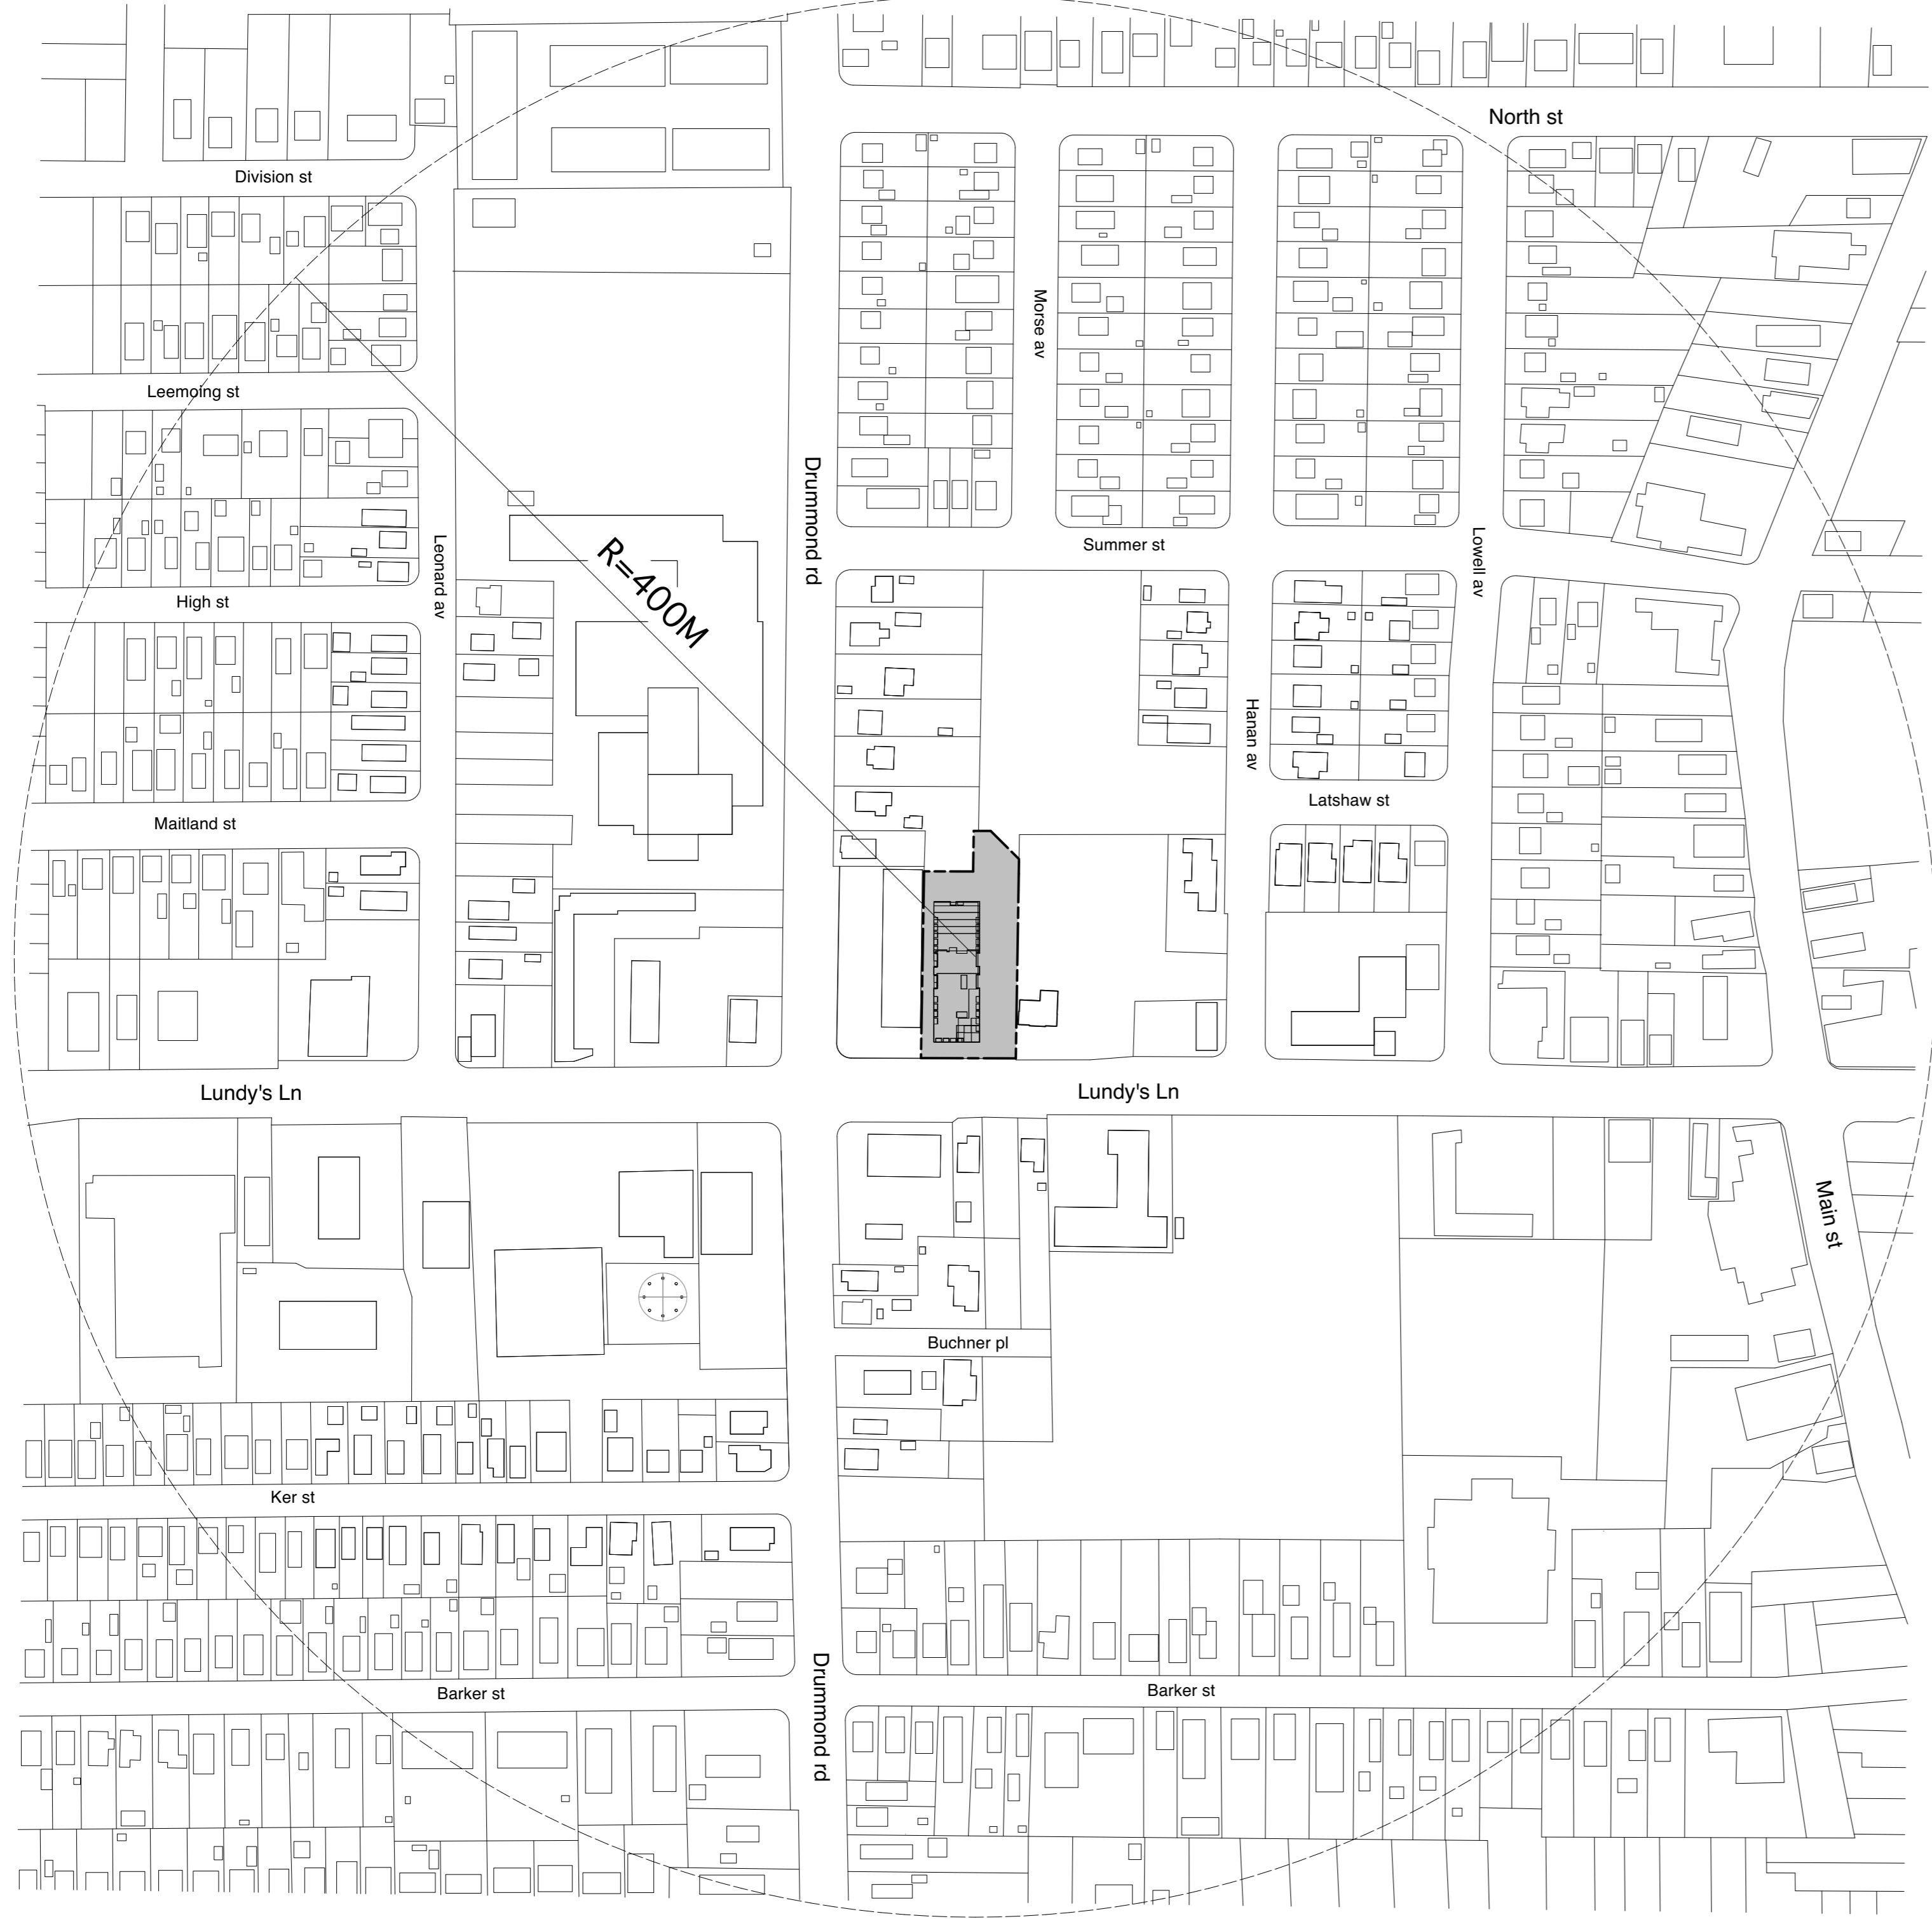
North st

Division st

Leemoing st

High st

Maitland st

Leonard av

R=400M

Drummond rd

Morse av

Summer st

Lowell av

Hanan av

Latshaw st

Lundy's Ln

Lundy's Ln

Main st

Buchner pl

Ker st

Barker st

Barker st

Drummond rd